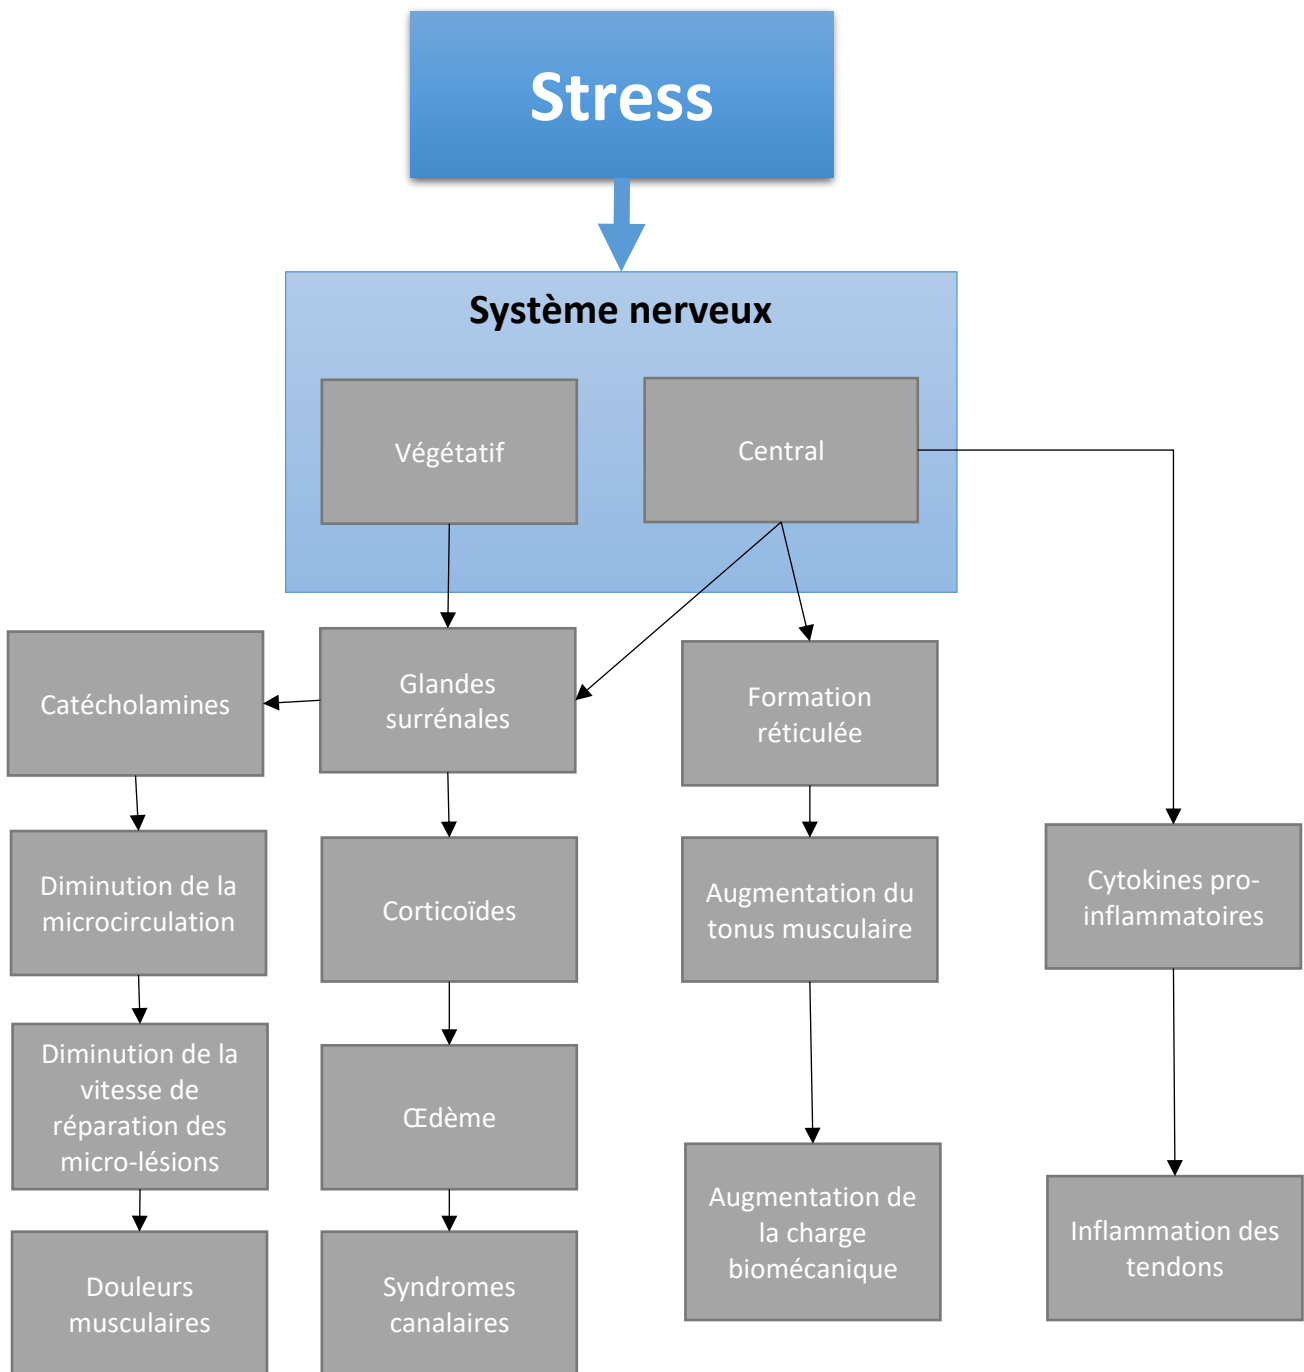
Stress

Système nerveux

Végétatif

Central

Catécholamines

Glandes surrénales

Formation réticulée

Diminution de la microcirculation

Corticoïdes

Augmentation du tonus musculaire

Cytokines pro-inflammatoires

Diminution de la vitesse de réparation des micro-lésions

Œdème

Augmentation de la charge biomécanique

Inflammation des tendons

Douleurs musculaires

Syndromes canalaires